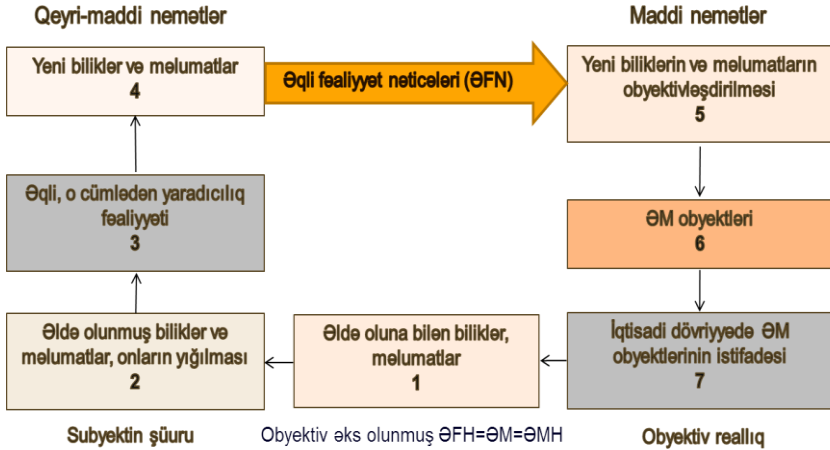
Qeyri-maddi nemətlər

Maddi nemətlər

Yeni biliklər və məlumatlar
4

Əqli fəaliyyət nəticələri (ƏFN)

Yeni biliklərin və məlumatların obyektivləşdirilməsi
5

Əqli, o cümlədən yaradıcılıq fəaliyyəti
3

ƏM obyektləri
6

Əldə olunmuş biliklər və məlumatlar, onların yığılması
2

Əldə oluna bilən biliklər, məlumatlar
1

İqtisadi dövriyyədə ƏM obyektlərinin istifadəsi
7

Subyektin şüuru

Obyektiv əks olunmuş ƏFH=ƏM=ƏMH

Obyektiv reallıq